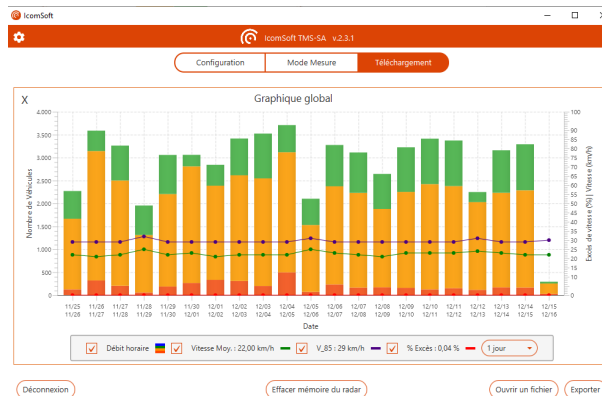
IcomSoft

IcomSoft TMS-SA v.2.3.1

Configuration | Mode Mesure | Téléchargement

X

Graphique global

Nombre de Véhicules

4,000
3,500
3,000
2,500
2,000
1,500
1,000
500
0

Excès de vitesse (%) | Vitesse (km/h)

100
95
90
85
80
75
70
65
60
55
50
45
40
35
30
25
20
15
10
5
0

11/25 11/26
11/26 11/27
11/27 11/28
11/28 11/29
11/29 11/30
11/30 12/01
12/01 12/02
12/02 12/03
12/03 12/04
12/04 12/05
12/05 12/06
12/06 12/07
12/07 12/08
12/08 12/09
12/09 12/10
12/10 12/11
12/11 12/12
12/12 12/13
12/13 12/14
12/14 12/15
12/15 12/15

Date

Débit horaire | Vitesse Moy. : 22,00 km/h | V_85 : 29 km/h | % Excès : 0,04 % | 1 jour

Déconnexion | Effacer mémoire du radar | Ouvrir un fichier | Exporter